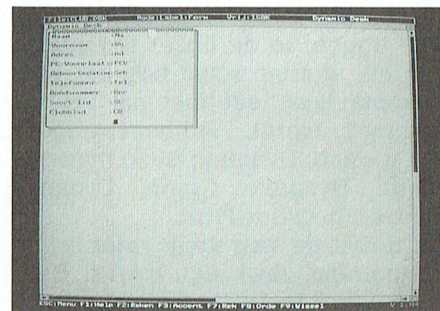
F1le:CLUB.GSK Mode:Label:Form Vrij:156K Dynamic Desk

Dynamic Desk

Naam :Na

Voornaam :Vn

Adres :Ad

PC-Woonplaats:PCW

Geboortedatum:Geb

Telefoonnr. :Tel

Bondsnummer :Bnr

Soort lid :SL

Clubblad :CB

ESC:Menu F1:Help F2:Reken F3:Accent F7:Rek F8:Orde F9:Wissel